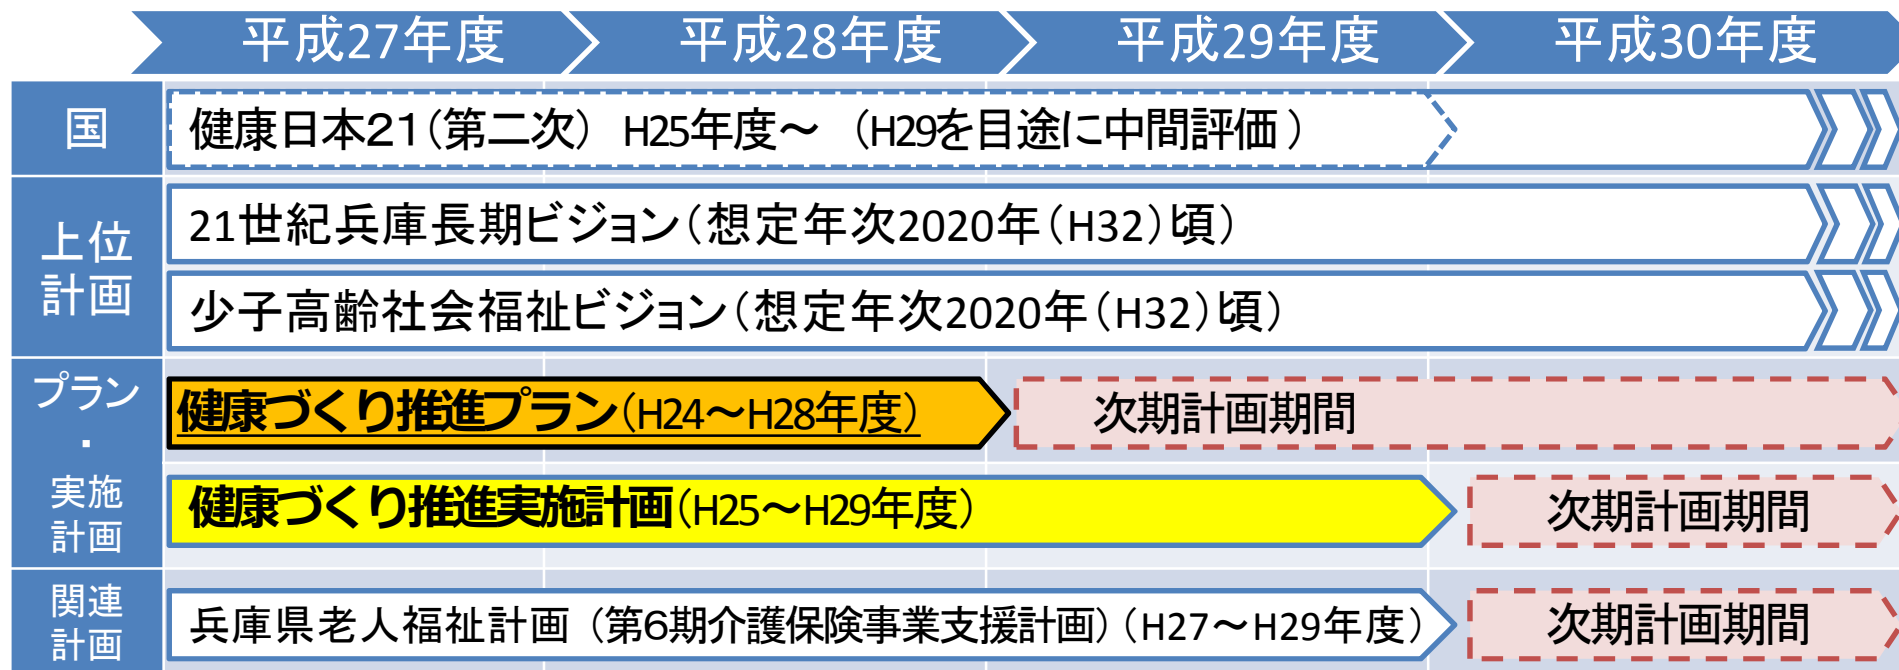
| | 平成27年度 | 平成28年度 | 平成29年度 | 平成30年度 |
|---|---|---|---|---|
| 国 | 健康日本21（第二次） H25年度～ （H29を目途に中間評価） | | | |
| 上位計画 | 21世紀兵庫長期ビジョン（想定年次2020年（H32）頃） | | | |
| | 少子高齢社会福祉ビジョン（想定年次2020年（H32）頃） | | | |
| プラン・実施計画 | 健康づくり推進プラン（H24～H28年度） | | 次期計画期間 | |
| | 健康づくり推進実施計画（H25～H29年度） | | | 次期計画期間 |
| 関連計画 | 兵庫県老人福祉計画（第6期介護保険事業支援計画）（H27～H29年度） | | | 次期計画期間 |